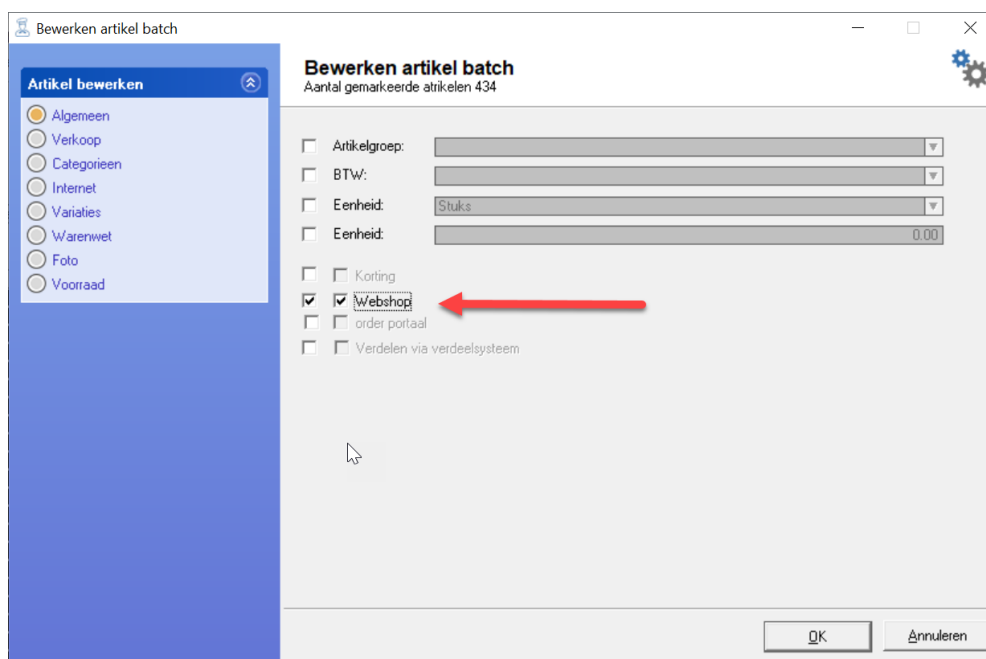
Bewerken artikel batch

Artikel bewerken

Algemeen
Verkoop
Categorieen
Internet
Variaties
Warenwet
Foto
Voorraad

Bewerken artikel batch
Aantal gemarkeerde atrikelen 434

Artikelgroep:
BTW:
Eenheid: Stuks
Eenheid: 0.00

Korting
Webshop
order portaal
Verdelen via verdeelsysteem

OK
Annuleren